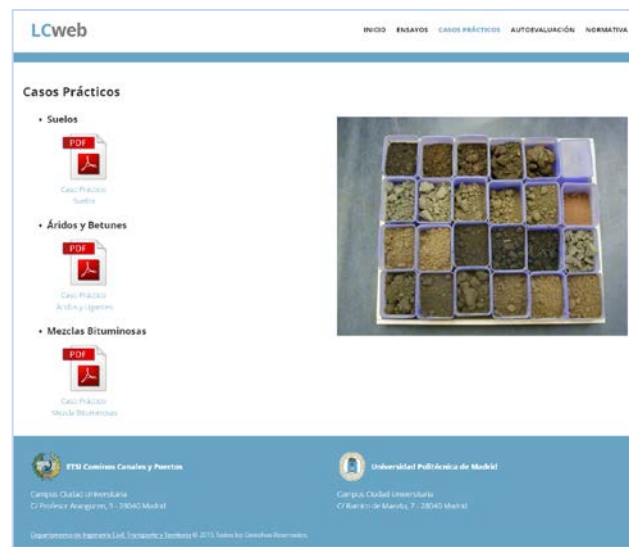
LCweb

INICIO ENSAYOS CASOS PRÁCTICOS AUTOEVALUACIÓN NORMATIVA

Casos Prácticos

• Suelos

PDF

Caso Práctico Suelos

• Áridos y Betunes

PDF

Caso Práctico Áridos y Ligantes

• Mezclas Bituminosas

PDF

Caso Práctico Mezcla Bituminosas

ETSI Caminos Canales y Puertos

Campus Ciudad Universitaria
C/ Profesor Aranguren, 3 - 28040 Madrid

Universidad Politécnica de Madrid

Campus Ciudad Universitaria
C/ Ramiro de Maeztu, 7 - 28040 Madrid

Departamento de Ingeniería Civil: Transporte y Territorio © 2015 Todos los Derechos Reservados